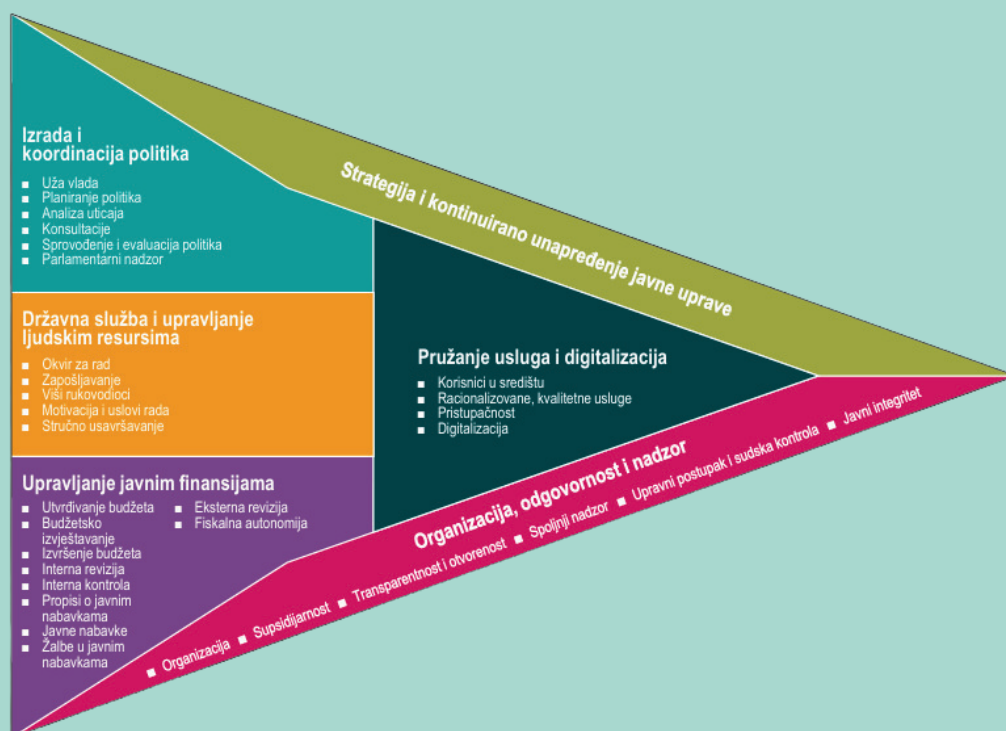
Izrada i koordinacija politika
- Uža vlada
- Planiranje politika
- Analiza uticaja
- Konsultacije
- Sprovođenje i evaluacija politika
- Parlamentarni nadzor

Strategija i kontinuirano unapređenje javne uprave

Državna služba i upravljanje ljudskim resursima
- Okvir za rad
- Zapošljavanje
- Viši rukovodioci
- Motivacija i uslovi rada
- Stručno usavršavanje

Pružanje usluga i digitalizacija
- Korisnici u središtu
- Racionalizovane, kvalitetne usluge
- Pristupačnost
- Digitalizacija

Upravljanje javnim finansijama
- Utvrđivanje budžeta
- Budžetsko izvještavanje
- Izvršenje budžeta
- Interna revizija
- Interna kontrola
- Propisi o javnim nabavkama
- Javne nabavke
- Žalbe u javnim nabavkama
- Eksterna revizija
- Fiskalna autonomija

Organizacija, odgovornost i nadzor
- Organizacija
- Supsidijarnost
- Transparentnost i otvorenost
- Spoljnji nadzor
- Upravni postupak i sudska kontrola
- Javni integritet